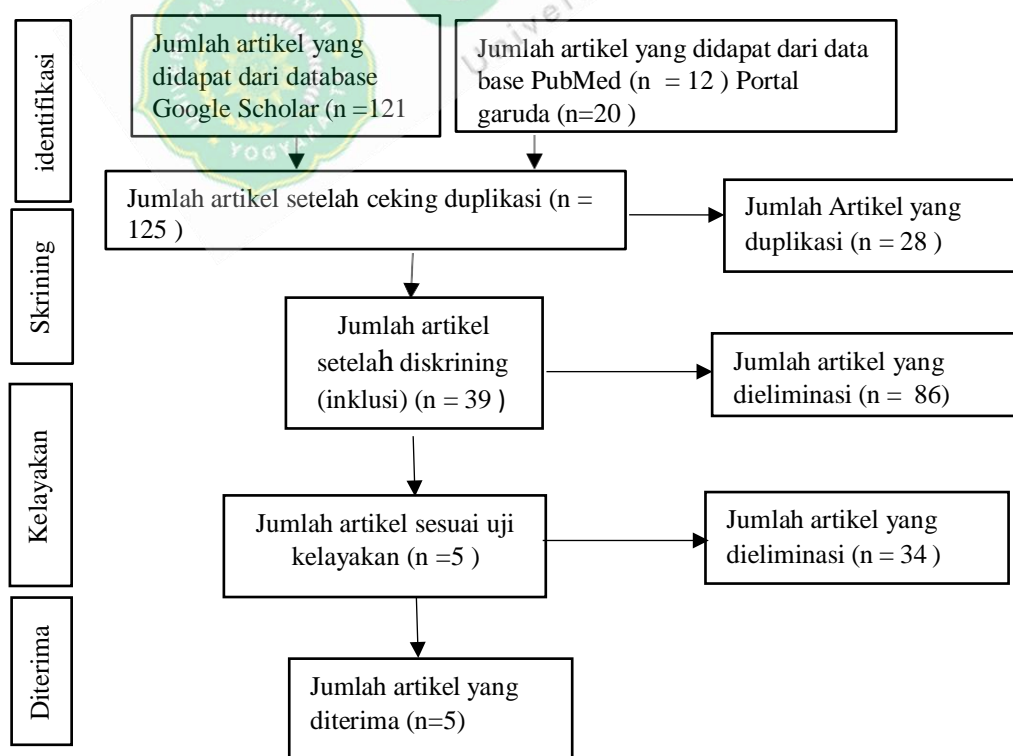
identifikasi

Jumlah artikel yang didapat dari database Google Scholar (n =121

Jumlah artikel yang didapat dari data base PubMed (n = 12 ) Portal garuda (n=20 )

Skrining

Jumlah artikel setelah ceking duplikasi (n = 125 )

Jumlah Artikel yang duplikasi (n = 28 )

Jumlah artikel setelah diskrining (inklusi) (n = 39 )

Jumlah artikel yang dieliminasi (n = 86)

Kelayakan

Jumlah artikel sesuai uji kelayakan (n =5 )

Jumlah artikel yang dieliminasi (n = 34 )

Diterima

Jumlah artikel yang diterima (n=5)